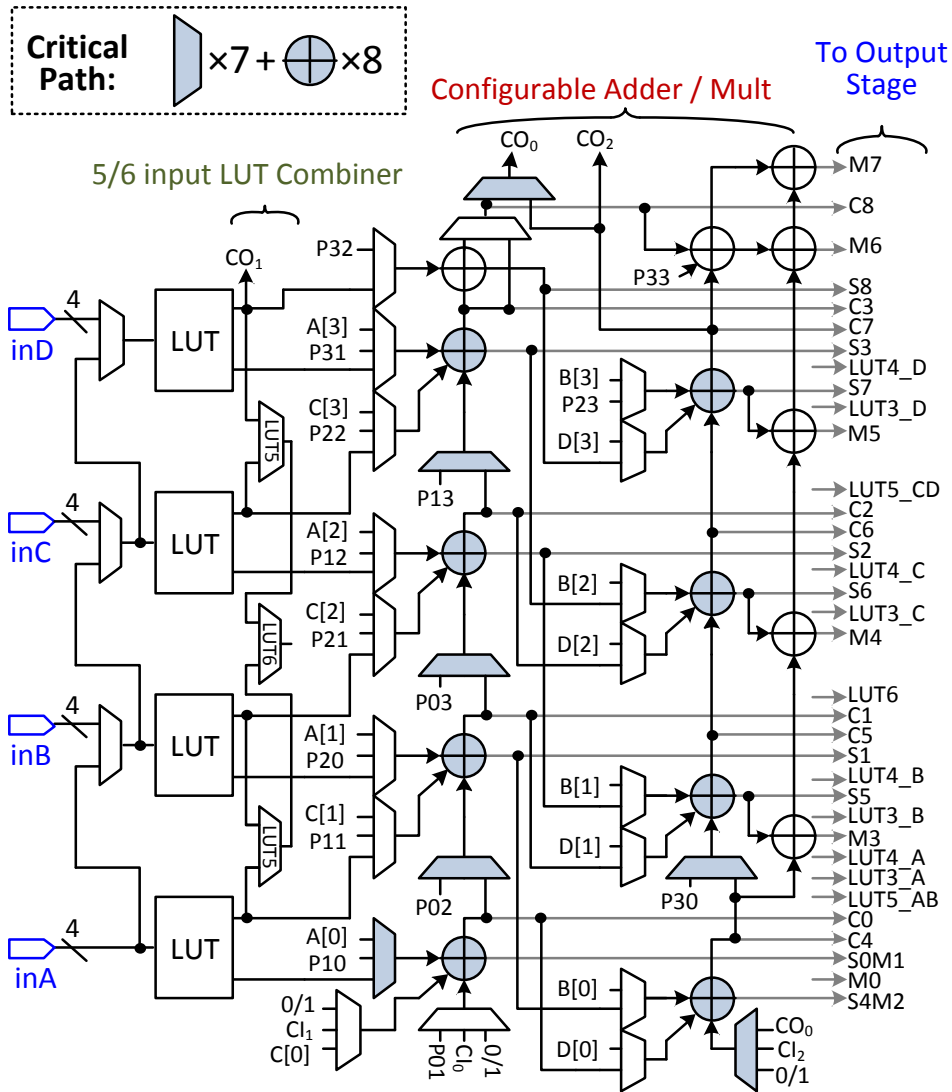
Critical Path: ×7 + ×8

To Output Stage

Configurable Adder / Mult

5/6 input LUT Combiner

$CO_0$ $CO_2$ $CO_1$

M7
C8
M6
S8
C3
C7
S3
LUT4_D
S7
LUT3_D
M5
LUT5_CD
C2
C6
S2
LUT4_C
S6
LUT3_C
M4
LUT6
C1
C5
S1
LUT4_B
S5
LUT3_B
M3
LUT4_A
LUT3_A
LUT5_AB
C0
C4
S0M1
M0
S4M2

P32
A[3]
P31
C[3]
P22
P33
B[3]
P23
D[3]
P13
A[2]
P12
C[2]
P21
B[2]
D[2]
P03
A[1]
P20
C[1]
P11
B[1]
D[1]
P30
P02
A[0]
P10
B[0]
D[0]
0/1
$CI_1$
C[0]
P01
$CI_0$
0/1
$CO_0$
$CI_2$
0/1

LUT5
LUT6
LUT5

inD
inC
inB
inA
4
4
4
4
LUT
LUT
LUT
LUT